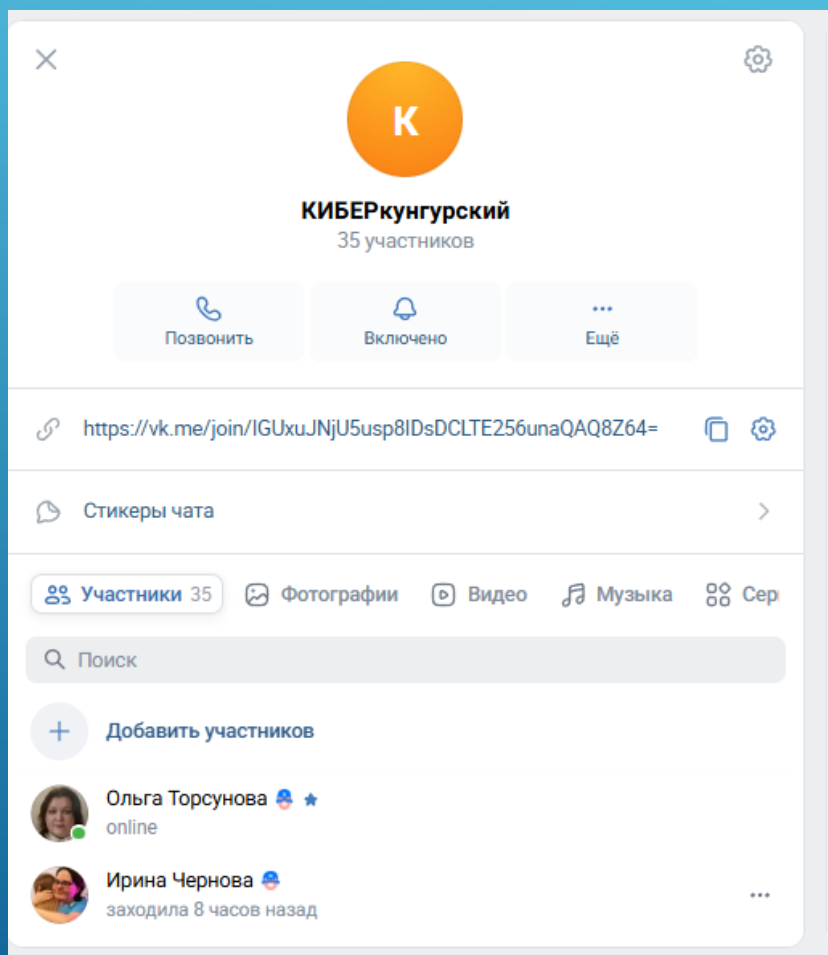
К

КИБЕРкунгурский
35 участников

Позвонить
Включено
Ещё

https://vk.me/join/IGUxuJNjU5usp8IDsDCLTE256unaQAQ8Z64=

Стикеры чата

Участники 35
Фотографии
Видео
Музыка
Сер

Поиск

Добавить участников

Ольга Торсунова
online

Ирина Чернова
заходила 8 часов назад